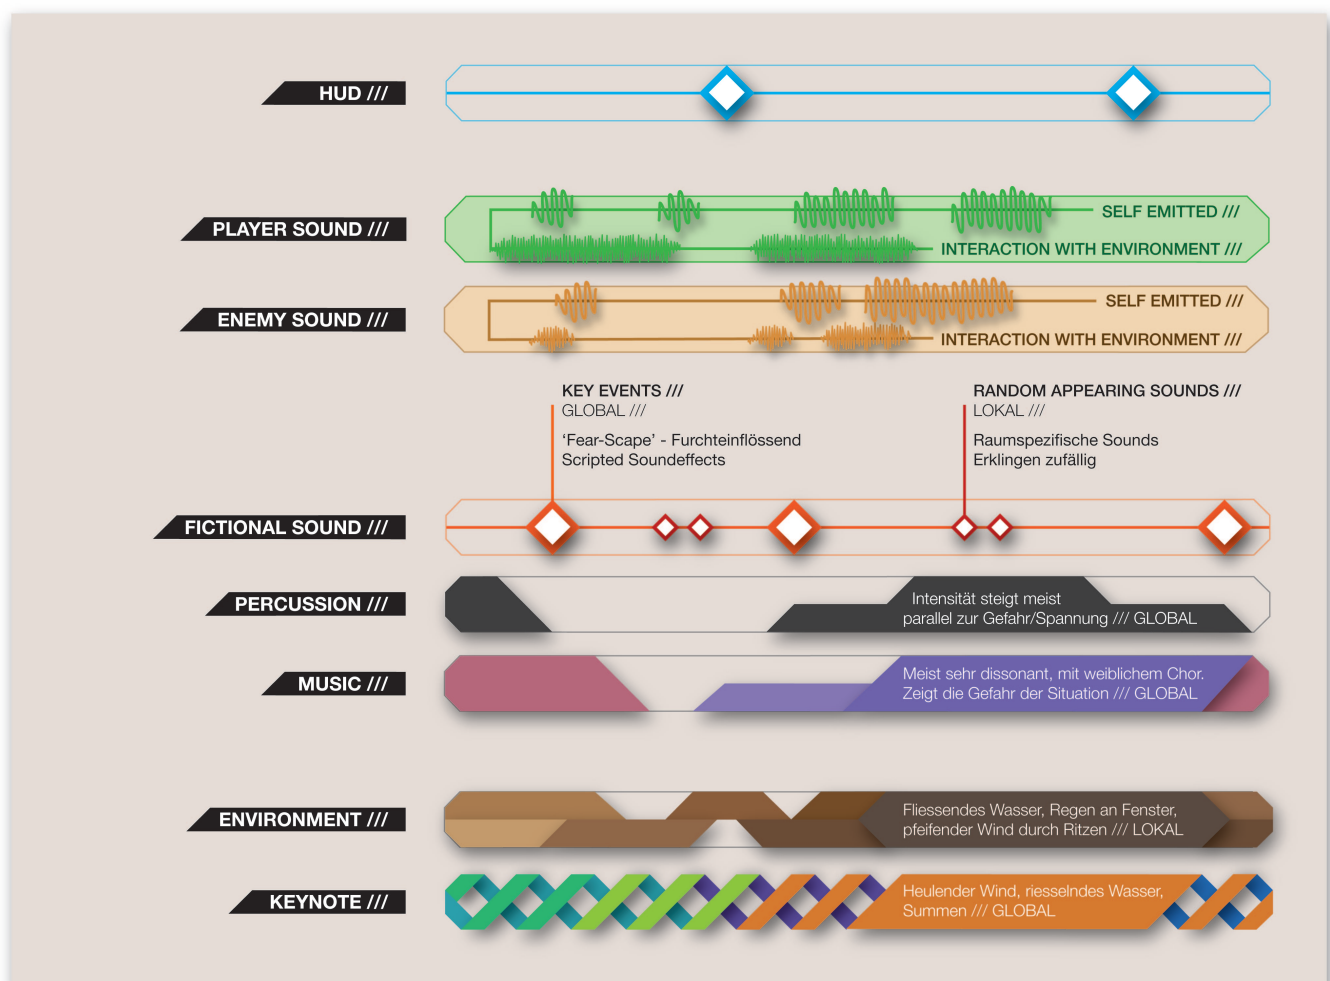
HUD ///

PLAYER SOUND ///

SELF EMITTED ///

INTERACTION WITH ENVIRONMENT ///

ENEMY SOUND ///

SELF EMITTED ///

INTERACTION WITH ENVIRONMENT ///

KEY EVENTS ///
GLOBAL ///

‘Fear-Scape’ - Furchteinflössend
Scripted Soundeffects

RANDOM APPEARING SOUNDS ///
LOKAL ///

Raumspezifische Sounds
Erklingen zufällig

FICTIONAL SOUND ///

PERCUSSION ///

Intensität steigt meist
parallel zur Gefahr/Spannung /// GLOBAL

MUSIC ///

Meist sehr dissonant, mit weiblichem Chor.
Zeigt die Gefahr der Situation /// GLOBAL

ENVIRONMENT ///

Fliessendes Wasser, Regen an Fenster,
pfeifender Wind durch Ritzen /// LOKAL

KEYNOTE ///

Heulender Wind, riesselndes Wasser,
Summen /// GLOBAL